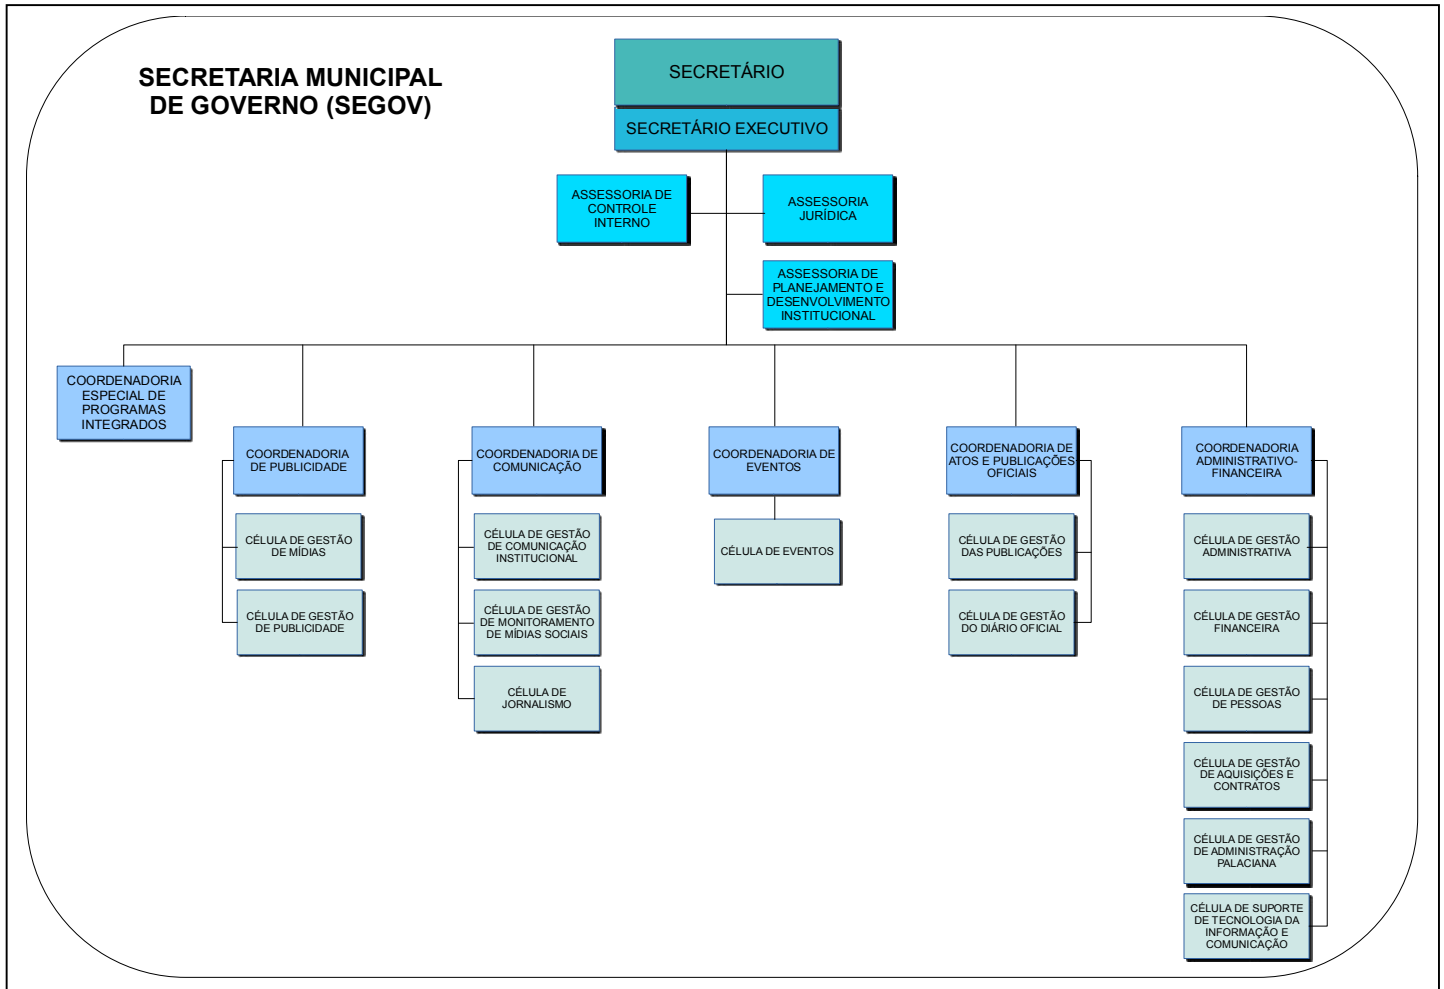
SECRETARIA MUNICIPAL DE GOVERNO (SEGOV)

SECRETÁRIO

SECRETÁRIO EXECUTIVO

ASSESSORIA DE CONTROLE INTERNO

ASSESSORIA JURÍDICA

ASSESSORIA DE PLANEJAMENTO E DESENVOLVIMENTO INSTITUCIONAL

COORDENADORIA ESPECIAL DE PROGRAMAS INTEGRADOS

COORDENADORIA DE PUBLICIDADE

CÉLULA DE GESTÃO DE MÍDIAS

CÉLULA DE GESTÃO DE PUBLICIDADE

COORDENADORIA DE COMUNICAÇÃO

CÉLULA DE GESTÃO DE COMUNICAÇÃO INSTITUCIONAL

CÉLULA DE GESTÃO DE MONITORAMENTO DE MÍDIAS SOCIAIS

CÉLULA DE JORNALISMO

COORDENADORIA DE EVENTOS

CÉLULA DE EVENTOS

COORDENADORIA DE ATOS E PUBLICAÇÕES OFICIAIS

CÉLULA DE GESTÃO DAS PUBLICAÇÕES

CÉLULA DE GESTÃO DO DIÁRIO OFICIAL

COORDENADORIA ADMINISTRATIVO-FINANCEIRA

CÉLULA DE GESTÃO ADMINISTRATIVA

CÉLULA DE GESTÃO FINANCEIRA

CÉLULA DE GESTÃO DE PESSOAS

CÉLULA DE GESTÃO DE AQUISIÇÕES E CONTRATOS

CÉLULA DE GESTÃO DE ADMINISTRAÇÃO PALACIANA

CÉLULA DE SUPORTE DE TECNOLOGIA DA INFORMAÇÃO E COMUNICAÇÃO